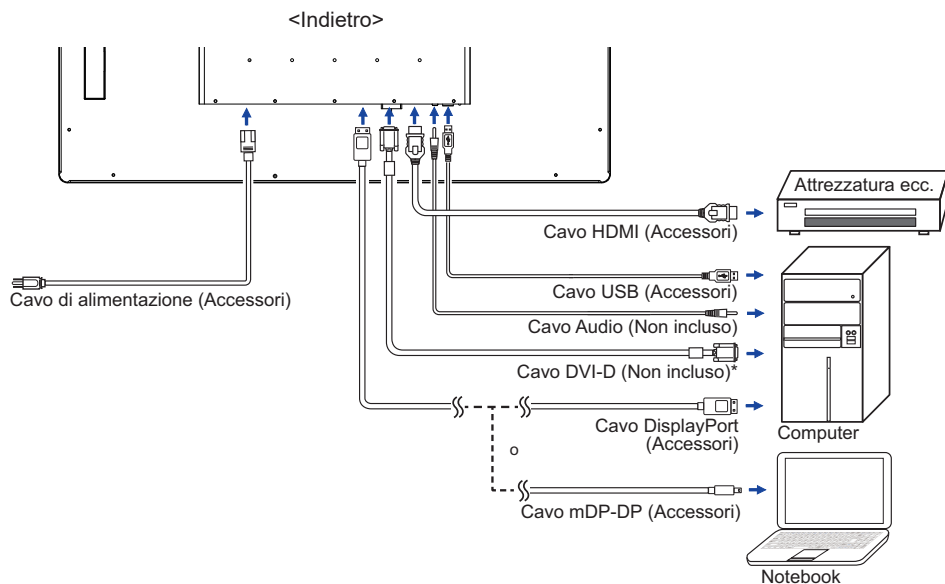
<Indietro>

Attrezzatura ecc.

Cavo HDMI (Accessori)

Cavo di alimentazione (Accessori)

Cavo USB (Accessori)

Cavo Audio (Non incluso)

Cavo DVI-D (Non incluso)*

Cavo DisplayPort (Accessori)

Computer

o

Cavo mDP-DP (Accessori)

Notebook